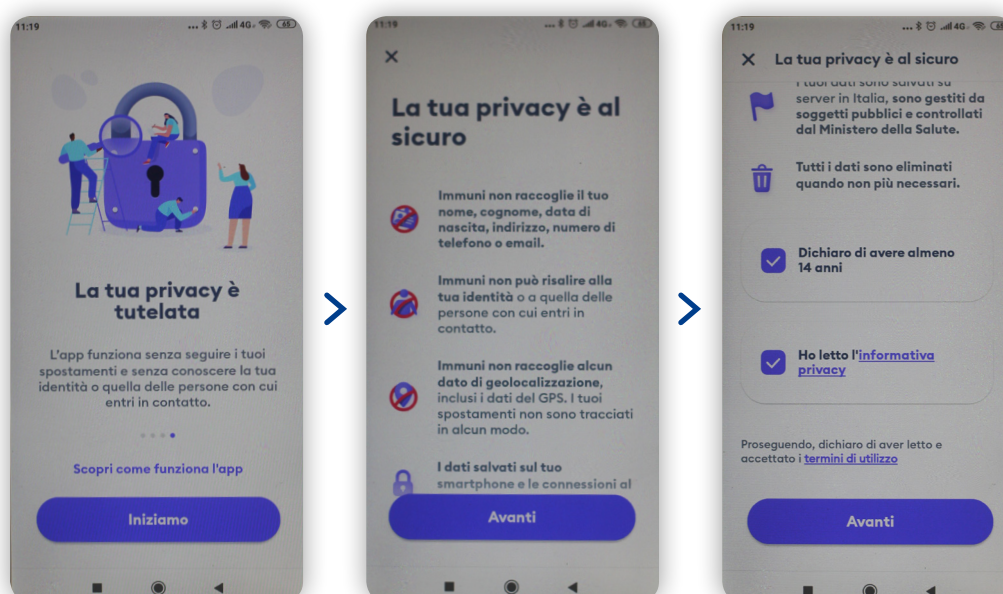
11:19 ... 4G 65

La tua privacy è tutelata

L'app funziona senza seguire i tuoi spostamenti e senza conoscere la tua identità o quella delle persone con cui entri in contatto.

Scopri come funziona l'app

Iniziamo

11:19 ... 4G 65

×

La tua privacy è al sicuro

Immuni non raccoglie il tuo nome, cognome, data di nascita, indirizzo, numero di telefono o email.

Immuni non può risalire alla tua identità o a quella delle persone con cui entri in contatto.

Immuni non raccoglie alcun dato di geolocalizzazione, inclusi i dati del GPS. I tuoi spostamenti non sono tracciati in alcun modo.

I dati salvati sul tuo smartphone e le connessioni al

Avanti

11:19 ... 4G 65

× La tua privacy è al sicuro

I tuoi dati sono salvati su server in Italia, sono gestiti da soggetti pubblici e controllati dal Ministero della Salute.

Tutti i dati sono eliminati quando non più necessari.

Dichiaro di avere almeno 14 anni

Ho letto l'informativa privacy

Proseguendo, dichiaro di aver letto e accettato i termini di utilizzo

Avanti